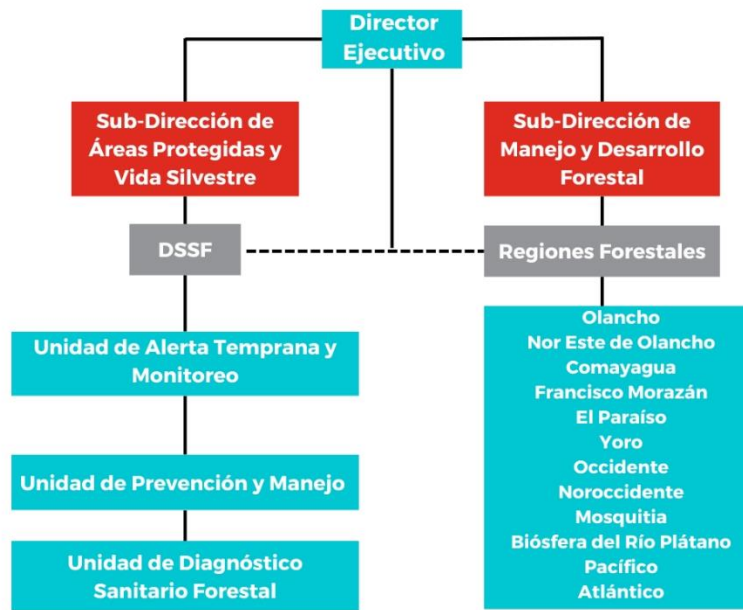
Director Ejecutivo

Sub-Dirección de Áreas Protegidas y Vida Silvestre

Sub-Dirección de Manejo y Desarrollo Forestal

DSSF

Regiones Forestales

Unidad de Alerta Temprana y Monitoreo

Unidad de Prevención y Manejo

Unidad de Diagnóstico Sanitario Forestal

Olancho
Nor Este de Olancho
Comayagua
Francisco Morazán
El Paraíso
Yoro
Occidente
Noroccidente
Mosquitia
Biósfera del Río Plátano
Pacífico
Atlántico